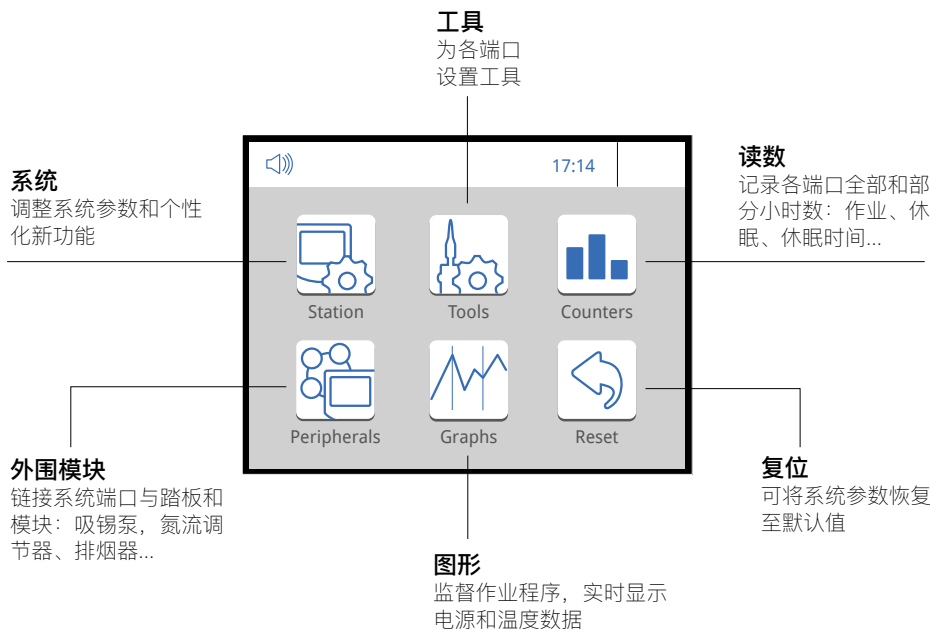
工具
为各端口设置工具

系统
调整系统参数和个性化新功能

读数
记录各端口全部和部分小时数：作业、休眠、休眠时间...

17:14

Station

Tools

Counters

Peripherals

Graphs

Reset

外围模块
链接系统端口与踏板和模块：吸锡泵，氮流调节器、排烟器...

复位
可将系统参数恢复至默认值

图形
监督作业程序，实时显示电源和温度数据